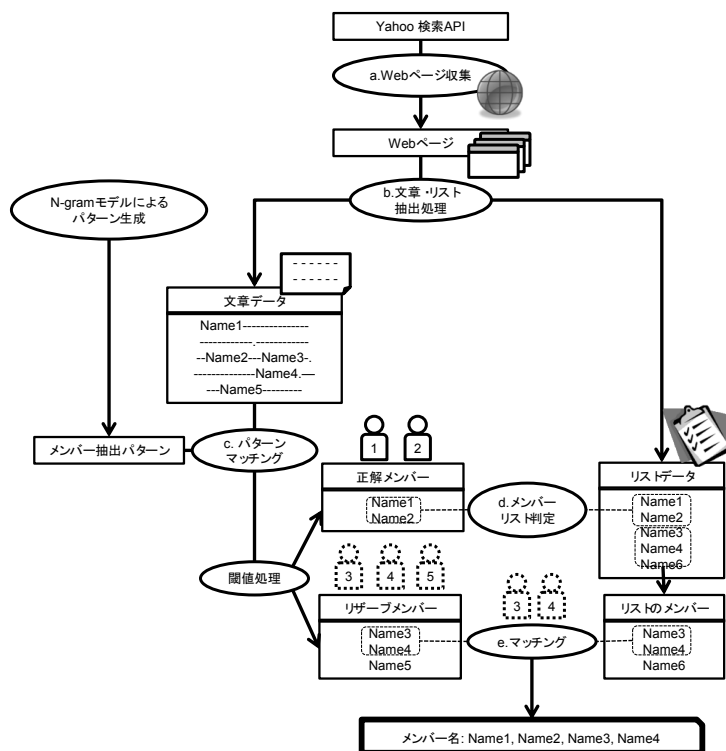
Yahoo 検索API

a.Webページ収集

Webページ

b.文章・リスト抽出処理

N-gramモデルによるパターン生成

文章データ

Name1---------------
------------.------------
--Name2---Name3-.
--------------Name4.—
---Name5---------

メンバー抽出パターン

c. パターンマッチング

1 2

正解メンバー

Name1
Name2

d.メンバーリスト判定

リストデータ

Name1
Name2
Name3
Name4
Name6

閾値処理

3 4 5

リザーブメンバー

Name3
Name4
Name5

3 4

e.マッチング

リストのメンバー

Name3
Name4
Name6

メンバー名: Name1, Name2, Name3, Name4